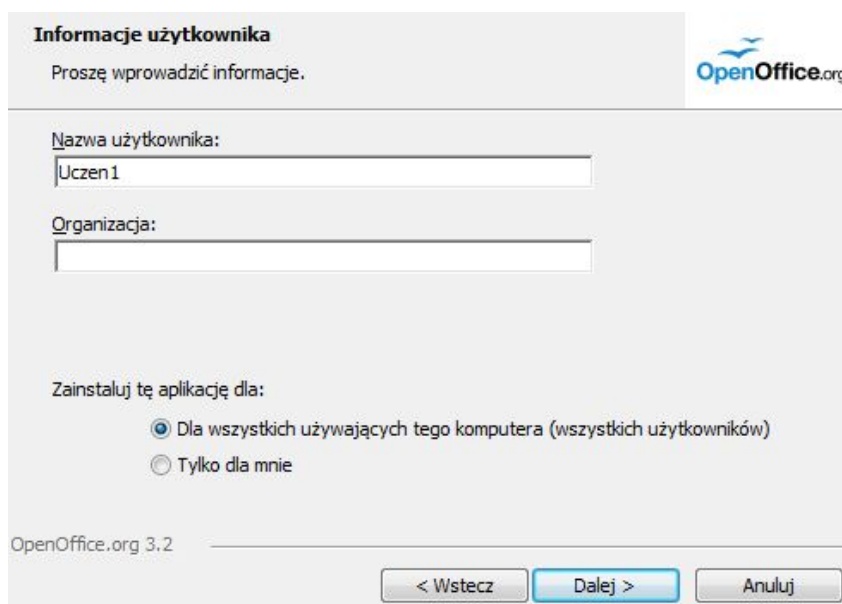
Informacje użytkownika

Proszę wprowadzić informacje.

OpenOffice.org

Nazwa użytkownika:

Uczen1

Organizacja:

Zainstaluj tę aplikację dla:

Dla wszystkich używających tego komputera (wszystkich użytkowników)

Tylko dla mnie

OpenOffice.org 3.2

< Wstecz

Dalej >

Anuluj